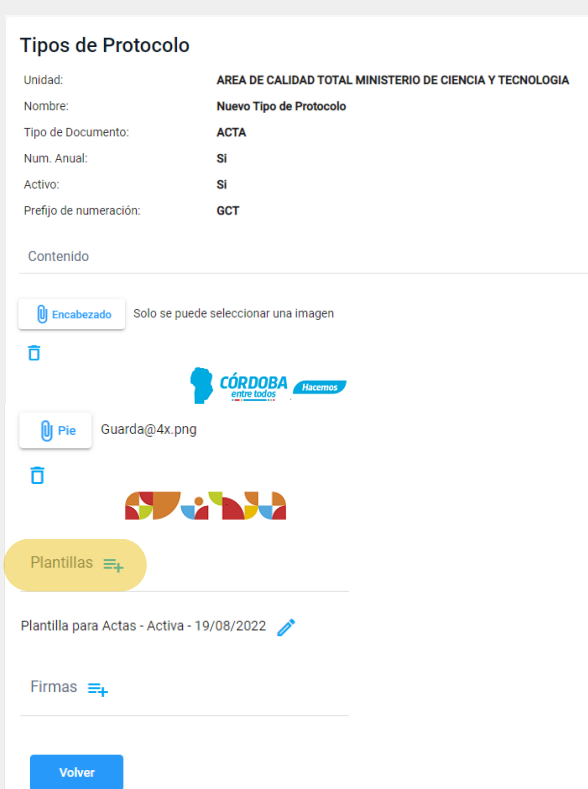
Tipos de Protocolo

Unidad: AREA DE CALIDAD TOTAL MINISTERIO DE CIENCIA Y TECNOLOGIA
Nombre: Nuevo Tipo de Protocolo
Tipo de Documento: ACTA
Num. Anual: Si
Activo: Si
Prefijo de numeración: GCT

Contenido

Encabezado Solo se puede seleccionar una imagen

CÓRDOBA entre todos Hacemos

Pie Guarda@4x.png

Plantillas

Plantilla para Actas - Activa - 19/08/2022

Firmas

Volver